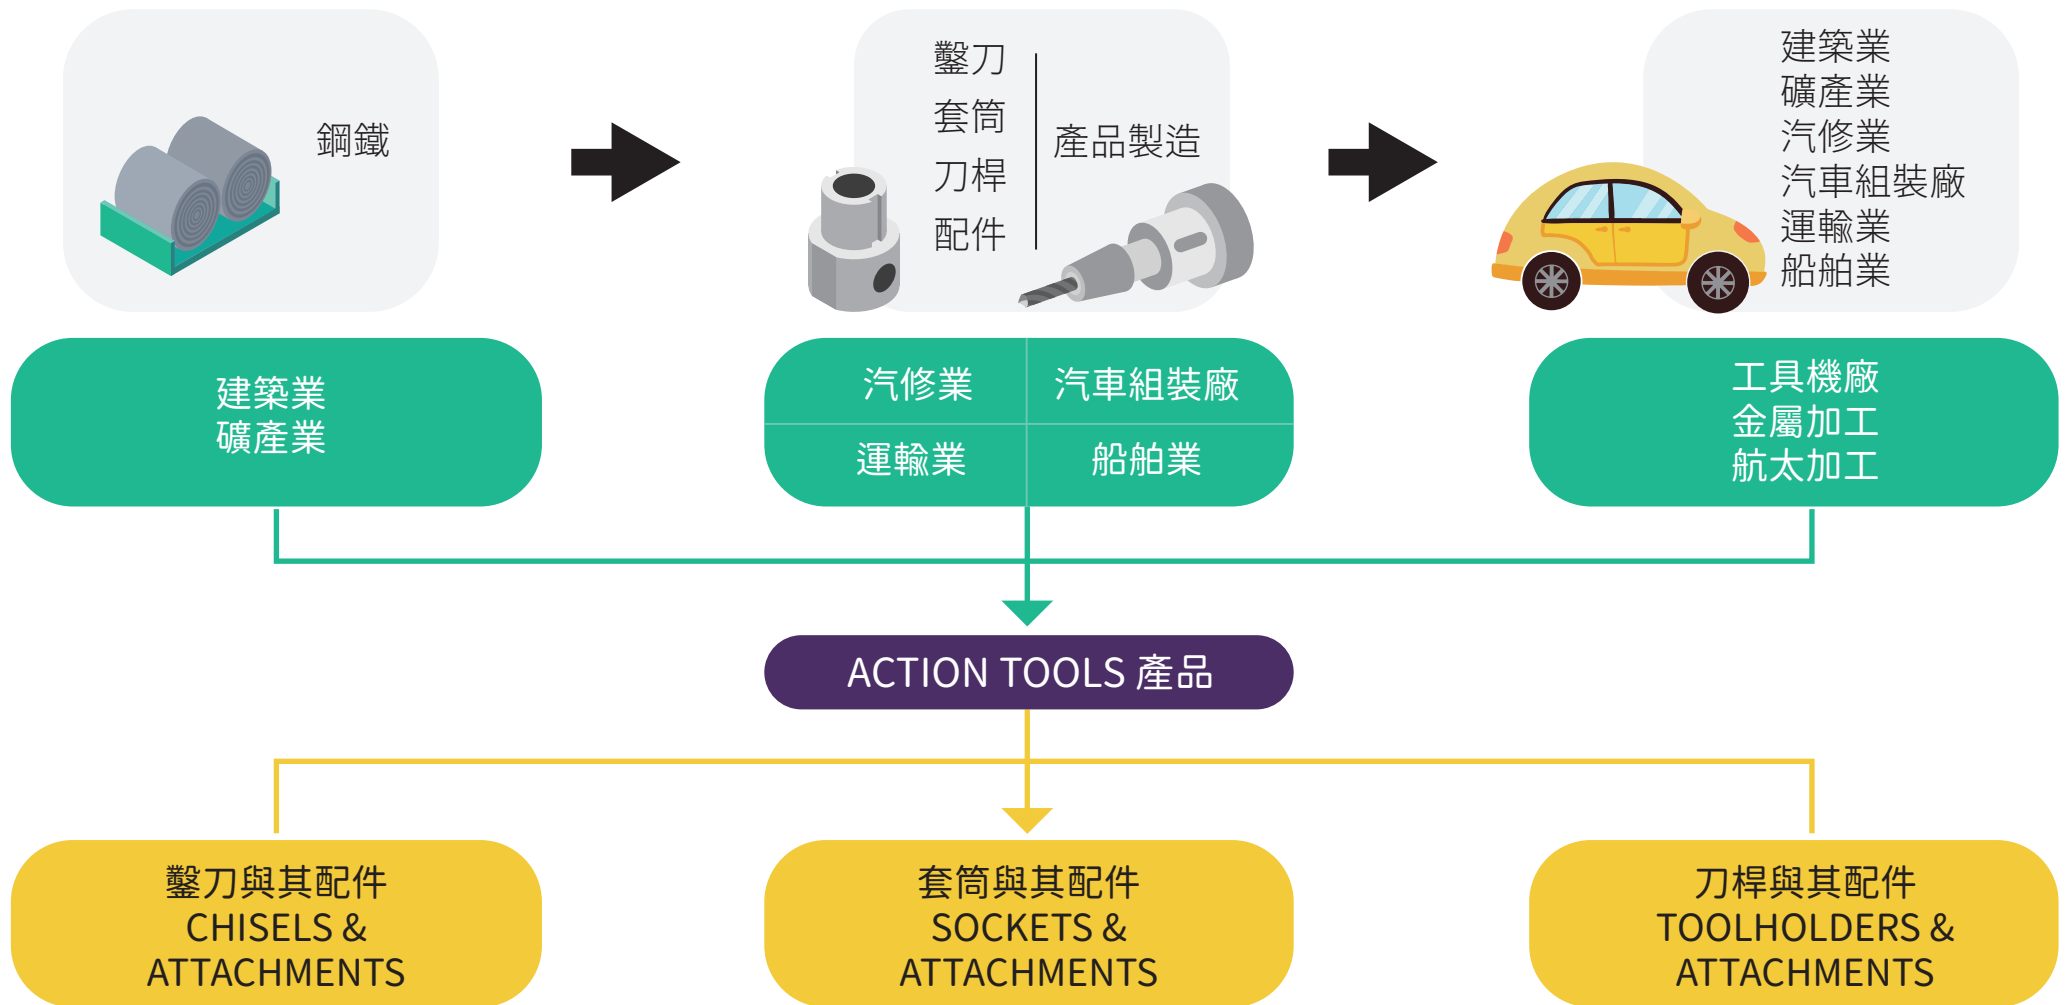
鋼鐵

鑿刀
套筒
刀桿
配件

產品製造

建築業
礦產業
汽修業
汽車組裝廠
運輸業
船舶業

建築業
礦產業

| 汽修業 | 汽車組裝廠 |
|---|---|
| 運輸業 | 船舶業 |

工具機廠
金屬加工
航太加工

ACTION TOOLS 產品

鑿刀與其配件
CHISELS & ATTACHMENTS

套筒與其配件
SOCKETS & ATTACHMENTS

刀桿與其配件
TOOLHOLDERS & ATTACHMENTS